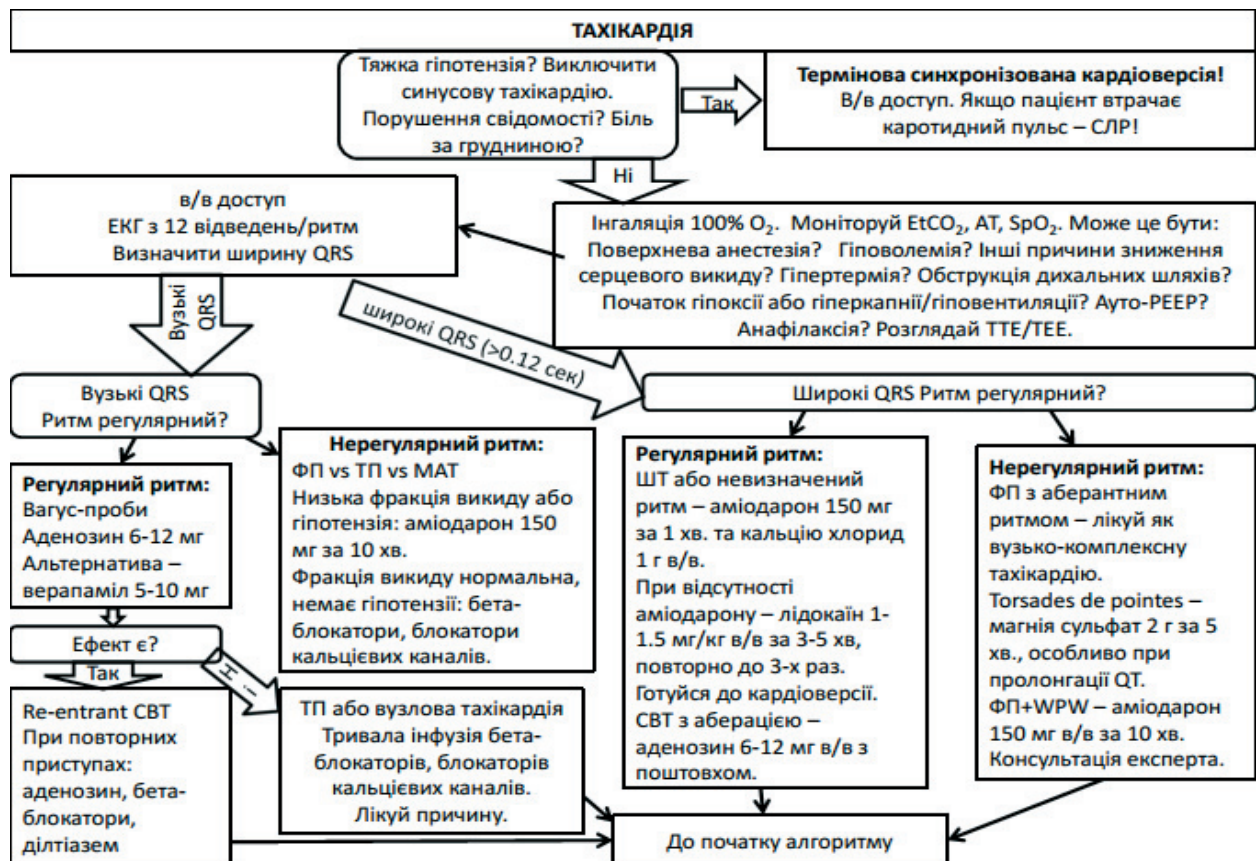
ТАХІКАРДІЯ

Тяжка гіпотензія? Виключити синусову тахікардію. Порушення свідомості? Біль за грудниною?

Так

Термінова синхронізована кардіоверсія! В/в доступ. Якщо пацієнт втрачає каротидний пульс – СЛР!

Ні

в/в доступ
ЕКГ з 12 відведень/ритм
Визначити ширину QRS

Інгаляція 100% $O_2$. Моніторуй $EtCO_2$, АТ, $SpO_2$. Може це бути: Поверхнева анестезія? Гіповолемія? Інші причини зниження серцевого викиду? Гіпертермія? Обструкція дихальних шляхів? Початок гіпоксії або гіперкапнії/гіповентиляції? Ауто-PEEP? Анафілаксія? Розглядай ТТЕ/ТЕЕ.

Вузькі QRS

широкі QRS (>0.12 сек)

Вузькі QRS
Ритм регулярний?

Широкі QRS Ритм регулярний?

Регулярний ритм:
Вагус-проби
Аденозин 6-12 мг
Альтернатива – верапаміл 5-10 мг

Нерегулярний ритм:
ФП vs ТП vs МАТ
Низька фракція викиду або гіпотензія: аміодарон 150 мг за 10 хв.
Фракція викиду нормальна, немає гіпотензії: бета-блокатори, блокатори кальцієвих каналів.

Регулярний ритм:
ШТ або невизначений ритм – аміодарон 150 мг за 1 хв. та кальцію хлорид 1 г в/в.
При відсутності аміодарону – лідокаїн 1-1.5 мг/кг в/в за 3-5 хв, повторно до 3-х раз.
Готуйся до кардіоверсії.
СВТ з аберацією – аденозин 6-12 мг в/в з поштовхом.

Нерегулярний ритм:
ФП з аберантним ритмом – лікуй як вузько-комплексну тахікардію.
Torsades de pointes – магнія сульфат 2 г за 5 хв., особливо при пролонгації QT.
ФП+WPW – аміодарон 150 мг в/в за 10 хв.
Консультація експерта.

Ефект є?

Так

Ні

Re-entrant СВТ
При повторних приступах: аденозин, бета-блокатори, ділтіазем

ТП або вузлова тахікардія
Тривала інфузія бета-блокаторів, блокаторів кальцієвих каналів.
Лікуй причину.

До початку алгоритму